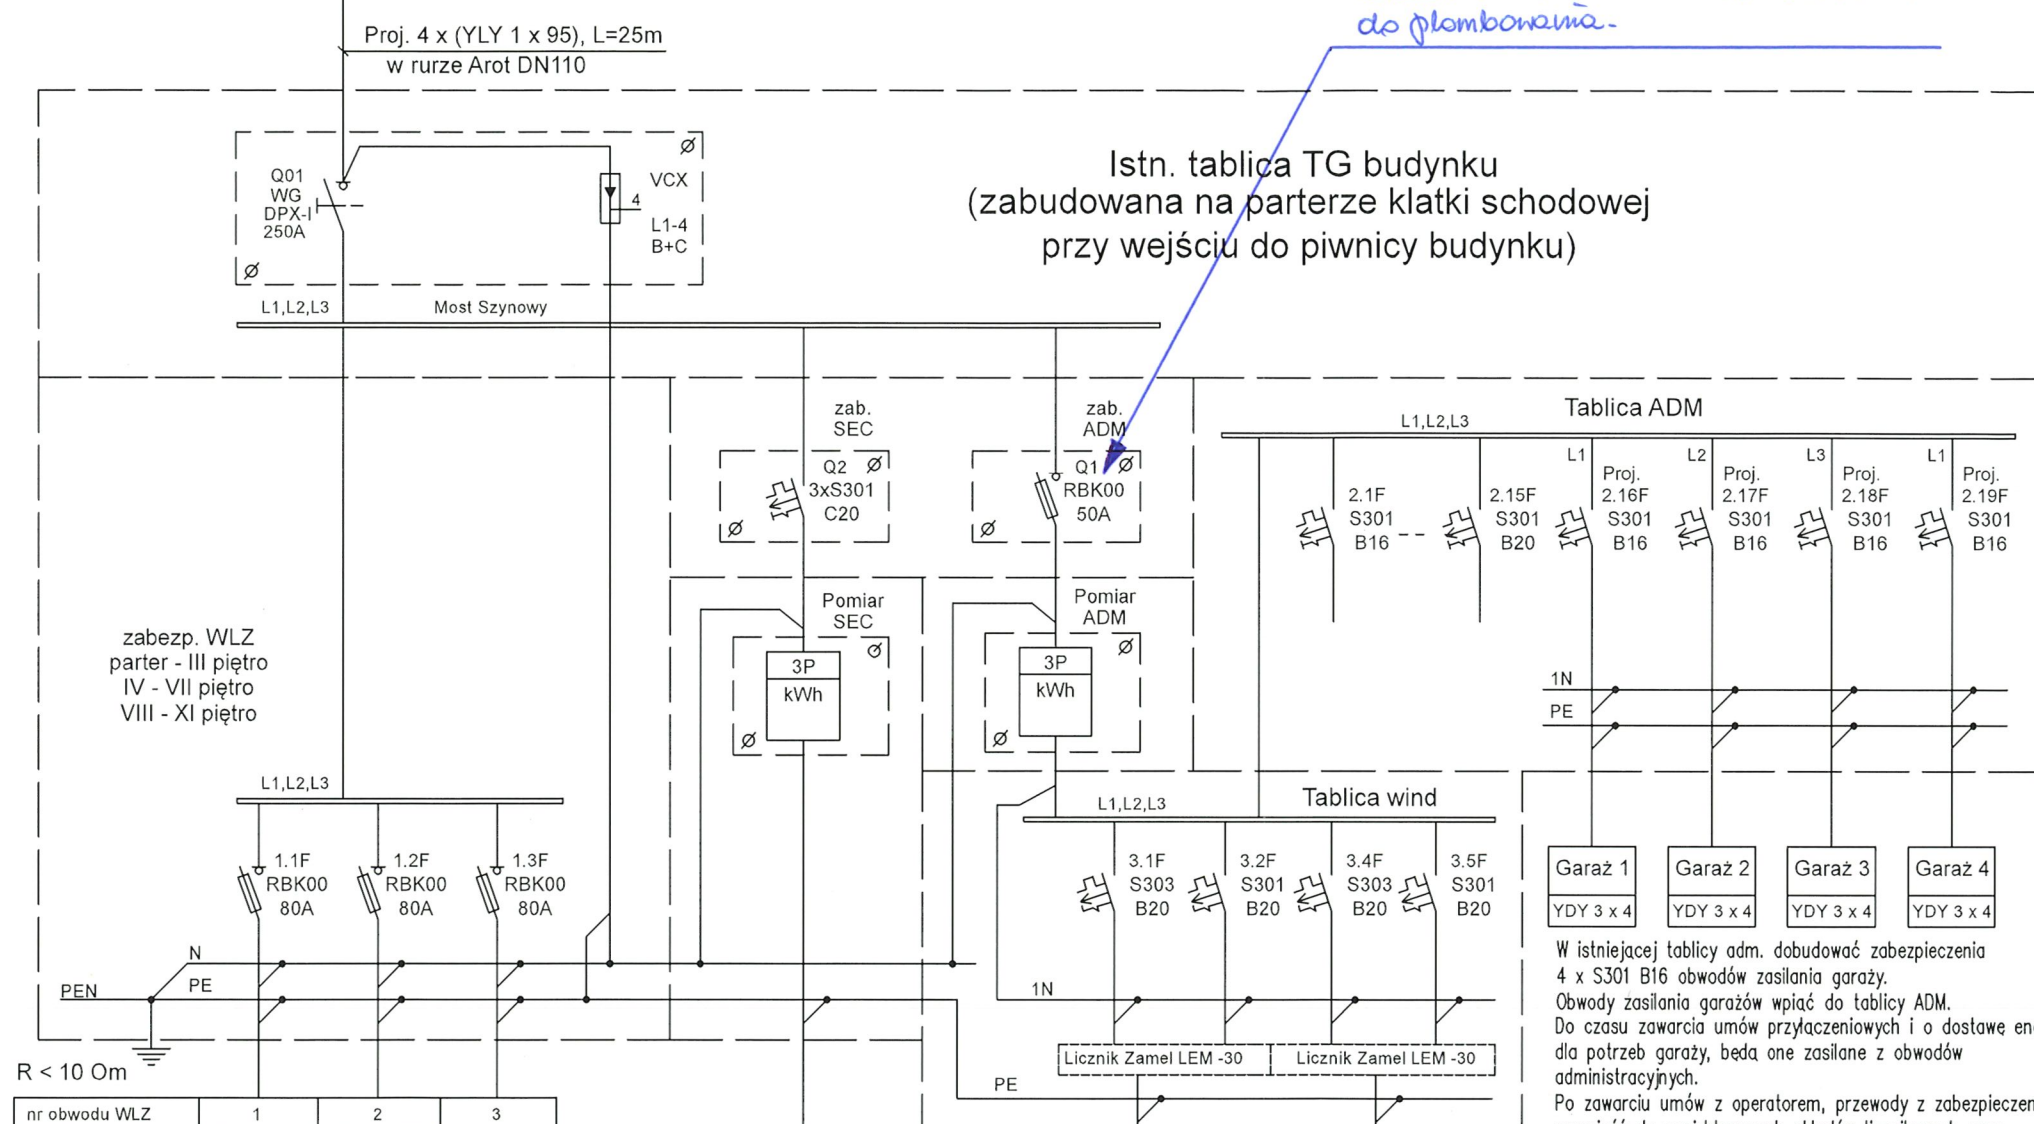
do plombowania.

Proj. 4 x (YLY 1 x 95), L=25m
w rurze Arot DN110

Q01
WG
DPX-I
250A

VCX
4
L1-4
B+C

Istn. tablica TG budynku
(zabudowana na parterze klatki schodowej
przy wejściu do piwnicy budynku)

L1,L2,L3
Most Szynowy

zab.
SEC

zab.
ADM

Tablica ADM

L1,L2,L3

Q2
3xS301
C20

Q1
RBK00
50A

2.1F
S301
B16

2.15F
S301
B20

L1
Proj.
2.16F
S301
B16

L2
Proj.
2.17F
S301
B16

L3
Proj.
2.18F
S301
B16

L1
Proj.
2.19F
S301
B16

Pomiar
SEC
3P
kWh

Pomiar
ADM
3P
kWh

zabezp. WLZ
parter - III piętro
IV - VII piętro
VIII - XI piętro

1N
PE

L1,L2,L3

L1,L2,L3

Tablica wind

1.1F
RBK00
80A

1.2F
RBK00
80A

1.3F
RBK00
80A

3.1F
S303
B20

3.2F
S301
B20

3.4F
S303
B20

3.5F
S301
B20

Garaż 1
YDY 3 x 4

Garaż 2
YDY 3 x 4

Garaż 3
YDY 3 x 4

Garaż 4
YDY 3 x 4

N
PEN
PE

1N

W istniejacej tablicy adm. dobudować zabezpieczenia 4 x S301 B16 obwodów zasilania garaży.
Obwody zasilania garażów wpiąć do tablicy ADM.
Do czasu zawarcia umów przyłączeniowych i o dostawe en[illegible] dla potrzeb garaży, będą one zasilane z obwodów administracyjnych.
Po zawarciu umów z operatorem, przewody z zabezpieczen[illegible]

Licznik Zamel LEM -30
Licznik Zamel LEM -30

PE

R < 10 Om

| nr obwodu WLZ | 1 | 2 | 3 |